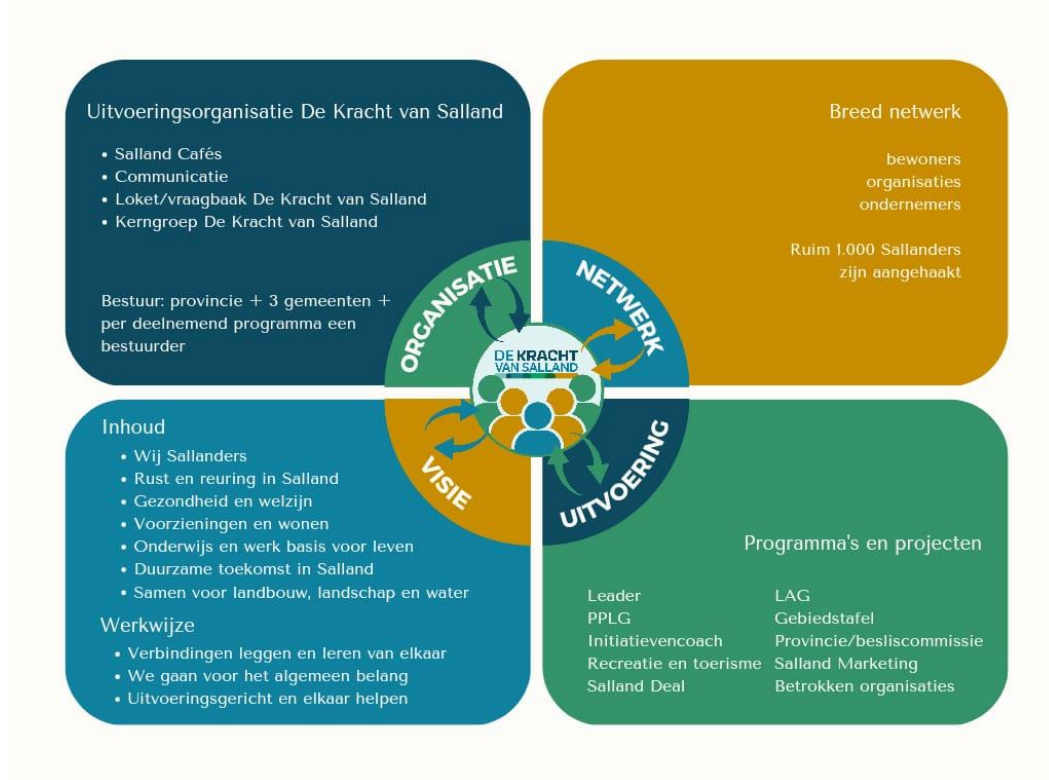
Uitvoeringsorganisatie De Kracht van Salland

- Salland Cafés
- Communicatie
- Loket/vraagbaak De Kracht van Salland
- Kerngroep De Kracht van Salland

Bestuur: provincie + 3 gemeenten + per deelnemend programma een bestuurder

Breed netwerk

bewoners
organisaties
ondernemers

Ruim 1.000 Sallanders zijn aangehaakt

ORGANISATIE

NETWERK

DE KRACHT VAN SALLAND

VISIE

UITVOERING

Inhoud
- Wij Sallanders
- Rust en reuring in Salland
- Gezondheid en welzijn
- Voorzieningen en wonen
- Onderwijs en werk basis voor leven
- Duurzame toekomst in Salland
- Samen voor landbouw, landschap en water

Werkwijze
- Verbindingen leggen en leren van elkaar
- We gaan voor het algemeen belang
- Uitvoeringsgericht en elkaar helpen

Programma's en projecten

| | |
|---|---|
| Leader | LAG |
| PPLG | Gebiedstafel |
| Initiatievencoach | Provincie/besliscommissie |
| Recreatie en toerisme | Salland Marketing |
| Salland Deal | Betrokken organisaties |